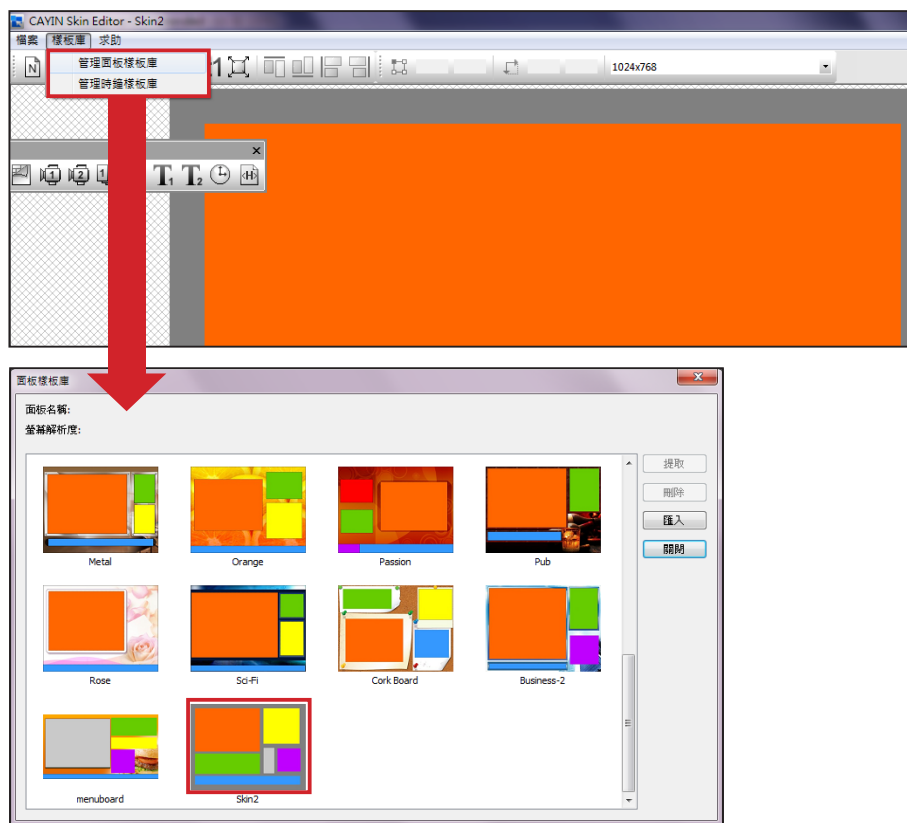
CAYIN Skin Editor - Skin2

檔案 樣板庫 求助

管理面板樣板庫
管理時鐘樣板庫

1024x768

$T_1$ $T_2$

面板樣板庫

面板名稱:
螢幕解析度:

提取
刪除
匯入
關閉

Metal
Orange
Passion
Pub
Rose
Sci-Fi
Cork Board
Business-2
menuboard
Skin2